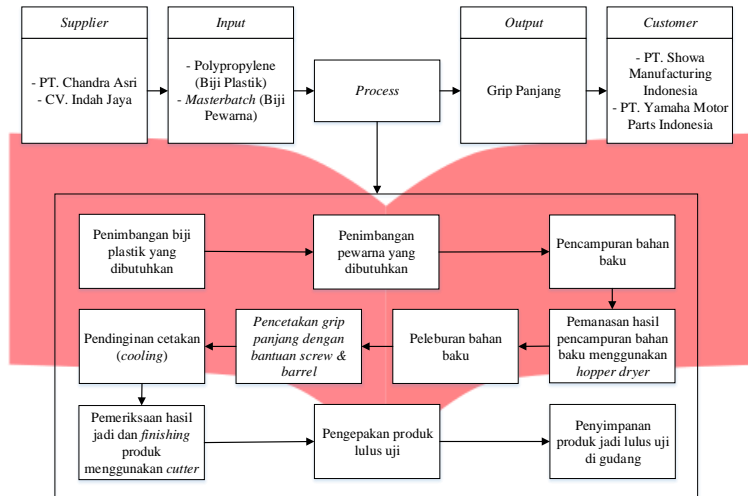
Supplier

- PT. Chandra Asri
- CV. Indah Jaya

Input

- Polypropylene (Biji Plastik)
- Masterbatch (Biji Pewarna)

Process

Output

Grip Panjang

Customer

- PT. Showa Manufacturing Indonesia
- PT. Yamaha Motor Parts Indonesia

Penimbangan biji plastik yang dibutuhkan

Penimbangan pewarna yang dibutuhkan

Pencampuran bahan baku

Pemanasan hasil pencampuran bahan baku menggunakan hopper dryer

Peleburan bahan baku

Pencetakan grip panjang dengan bantuan screw & barrel

Pendinginan cetakan (cooling)

Pemeriksaan hasil jadi dan finishing produk menggunakan cutter

Pengepakan produk lulus uji

Penyimpanan produk jadi lulus uji di gudang